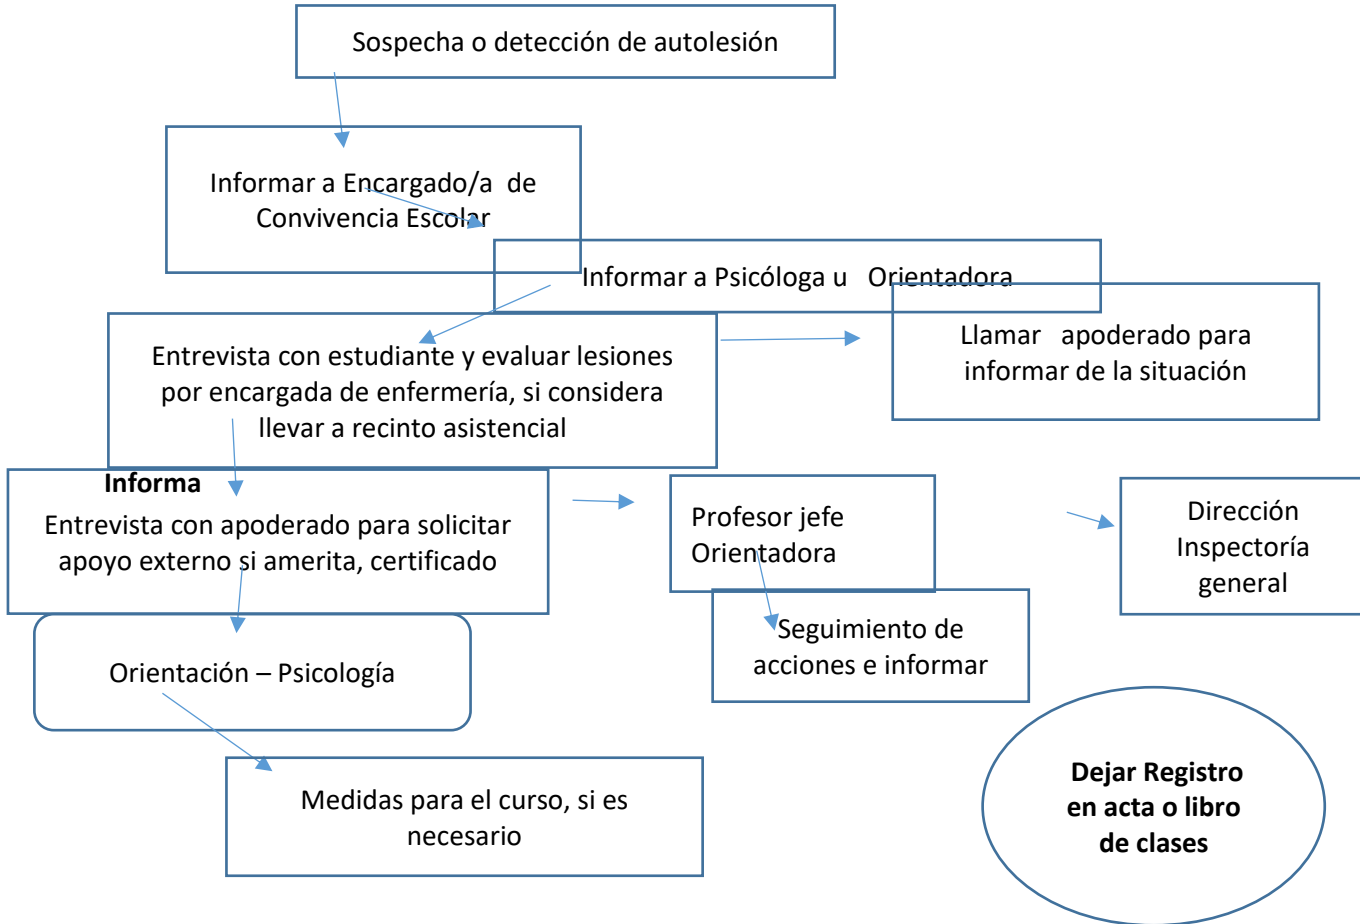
Sospecha o detección de autolesión

Informar a Encargado/a de Convivencia Escolar

Informar a Psicóloga u Orientadora

Llamar apoderado para informar de la situación

Entrevista con estudiante y evaluar lesiones por encargada de enfermería, si considera llevar a recinto asistencial

**Informa**

Entrevista con apoderado para solicitar apoyo externo si amerita, certificado

Profesor jefe Orientadora

Dirección Inspectoría general

Seguimiento de acciones e informar

Orientación – Psicología

Medidas para el curso, si es necesario

**Dejar Registro en acta o libro de clases**